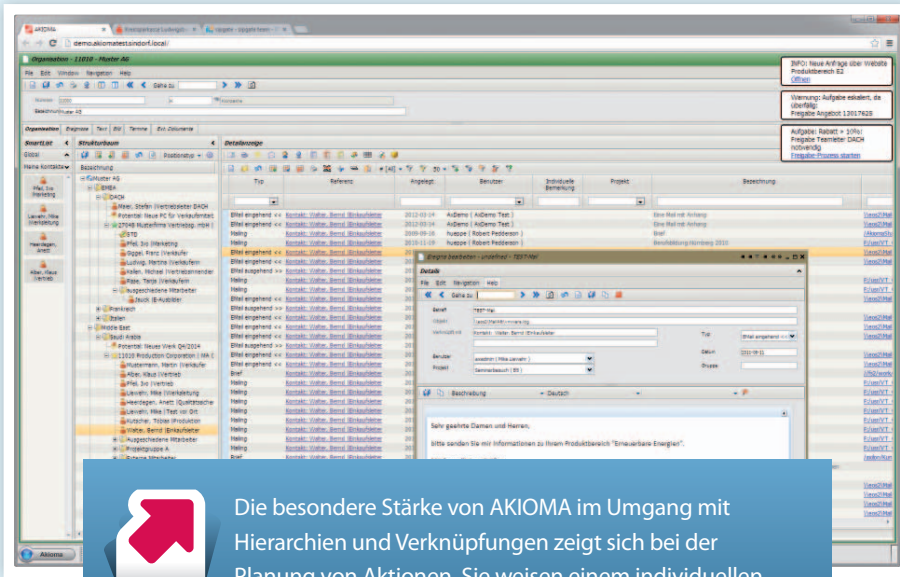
AKIOMA

demo.akiomatestsindorf.local/

Organisation - 11010 - Muster AG

File Edit Window Navigation Help

Gehe zu

Organisation Ereignisse Text Bild Termine Ext. Dokumente

SmartList Strukturbaum Detailanzeige

Meine Kontakte

Bezeichnung

Muster AG

EMEA

DACH

Meier, Stefan (Vertriebsleiter DACH

Potential: Neue PC für Verkaufsinfos

Frankreich

Italien

Middle East

Saudi Arabia

Typ Referenz Angelegt Benutzer Individuelle Bemerkung Projekt Bezeichnung

Eintrag bearbeiten - undefined - TEST-Mail

Details

File Edit Navigation Help

Gehe zu

Betreff

Kontakt

Benutzer

Projekt

Typ

Datum

Phase

Beschreibung

Deutsch

Sehr geehrte Damen und Herren,

bitte senden Sie mir Informationen zu Ihrem Produktbereich "Erneuerbare Energien".

INFO: Neue Anfrage über Website Produktbereich E2
Öffnen

Warnung: Aufgabe eskaliert, da überfällig:
Freigabe Angebot 12017628

Aufgabe: Rabatt > 10%: Freigabe Teamleiter DACH notwendig
Freigabe-Prozess starten

Akioma

Die besondere Stärke von AKIOMA im Umgang mit Hierarchien und Verknüpfungen zeigt sich bei der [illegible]